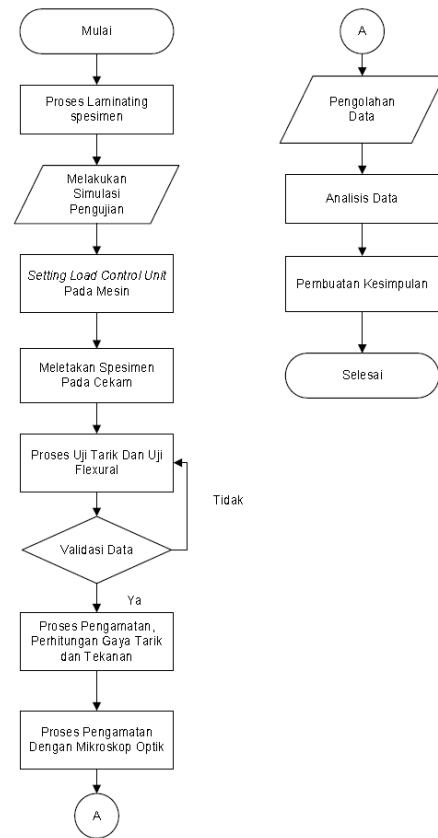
Mulai

Proses Laminating spesimen

Melakukan Simulasi Pengujian

Setting Load Control Unit Pada Mesin

Meletakan Spesimen Pada Cekam

Proses Uji Tarik Dan Uji Flexural

Tidak

Validasi Data

Ya

Proses Pengamatan, Perhitungan Gaya Tarik dan Tekanan

Proses Pengamatan Dengan Mikroskop Optik

A

A

Pengolahan Data

Analisis Data

Pembuatan Kesimpulan

Selesai